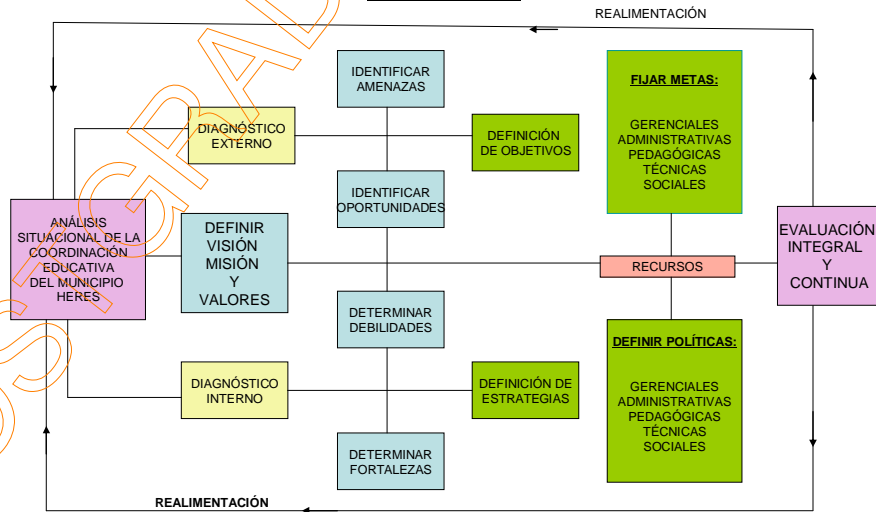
REALIMENTACIÓN

IDENTIFICAR AMENAZAS

FIJAR METAS:

GERENCIALES
ADMINISTRATIVAS
PEDAGÓGICAS
TÉCNICAS
SOCIALES

DIAGNÓSTICO EXTERNO

DEFINICIÓN DE OBJETIVOS

IDENTIFICAR OPORTUNIDADES

ANÁLISIS SITUACIONAL DE LA COORDINACIÓN EDUCATIVA DEL MUNICIPIO HERES

DEFINIR VISIÓN MISIÓN Y VALORES

RECURSOS

EVALUACIÓN INTEGRAL Y CONTINUA

DETERMINAR DEBILIDADES

DEFINIR POLÍTICAS:

GERENCIALES
ADMINISTRATIVAS
PEDAGÓGICAS
TÉCNICAS
SOCIALES

DIAGNÓSTICO INTERNO

DEFINICIÓN DE ESTRATEGIAS

DETERMINAR FORTALEZAS

REALIMENTACIÓN